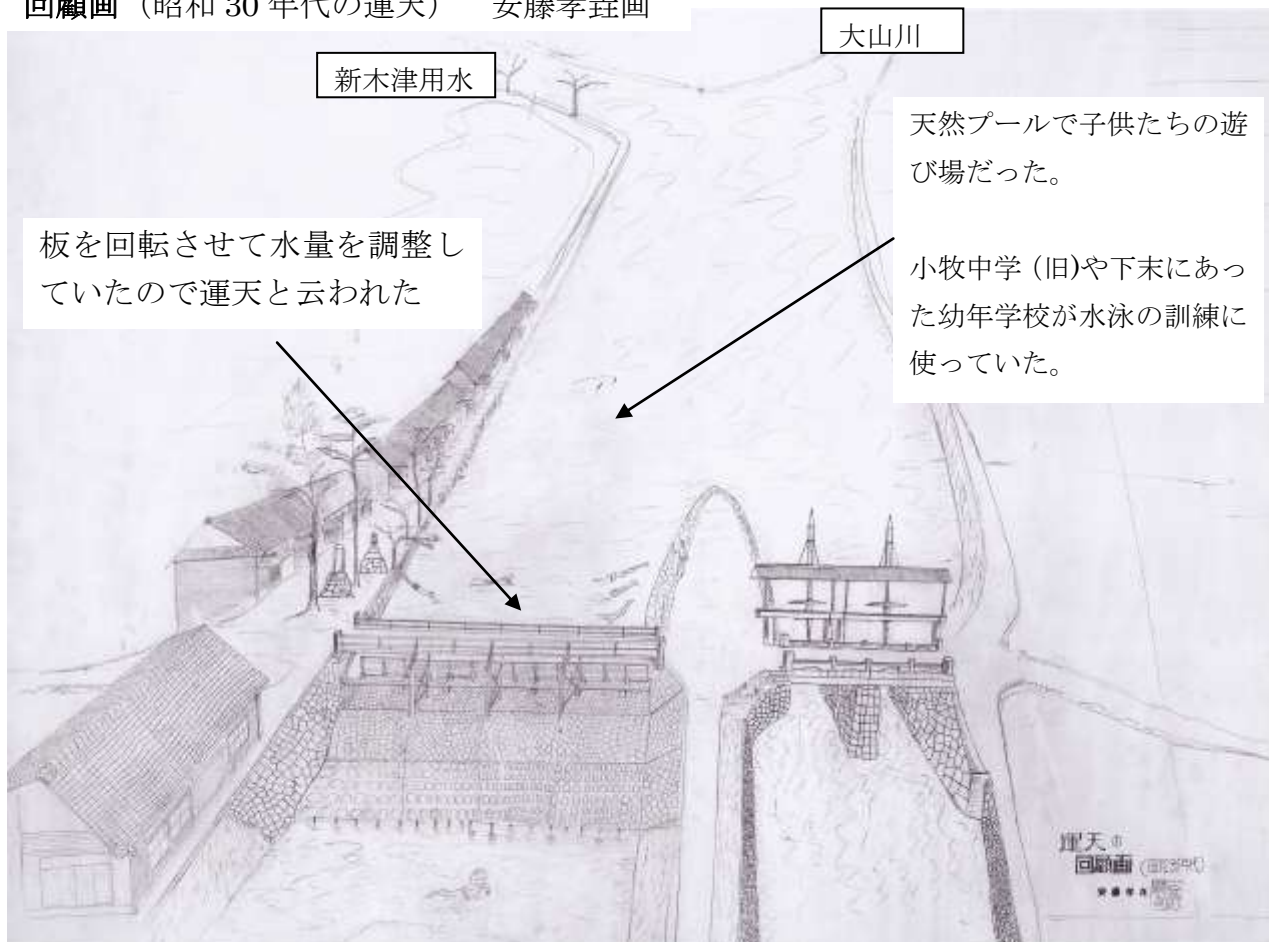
回顧画（昭和 30 年代の運天）　安藤孝経画

大山川

新木津用水

天然プールで子供たちの遊び場だった。

板を回転させて水量を調整していたので運天と云われた

小牧中学（旧)や下末にあった幼年学校が水泳の訓練に使っていた。

運天の回顧画（昭和30年代）安藤孝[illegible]